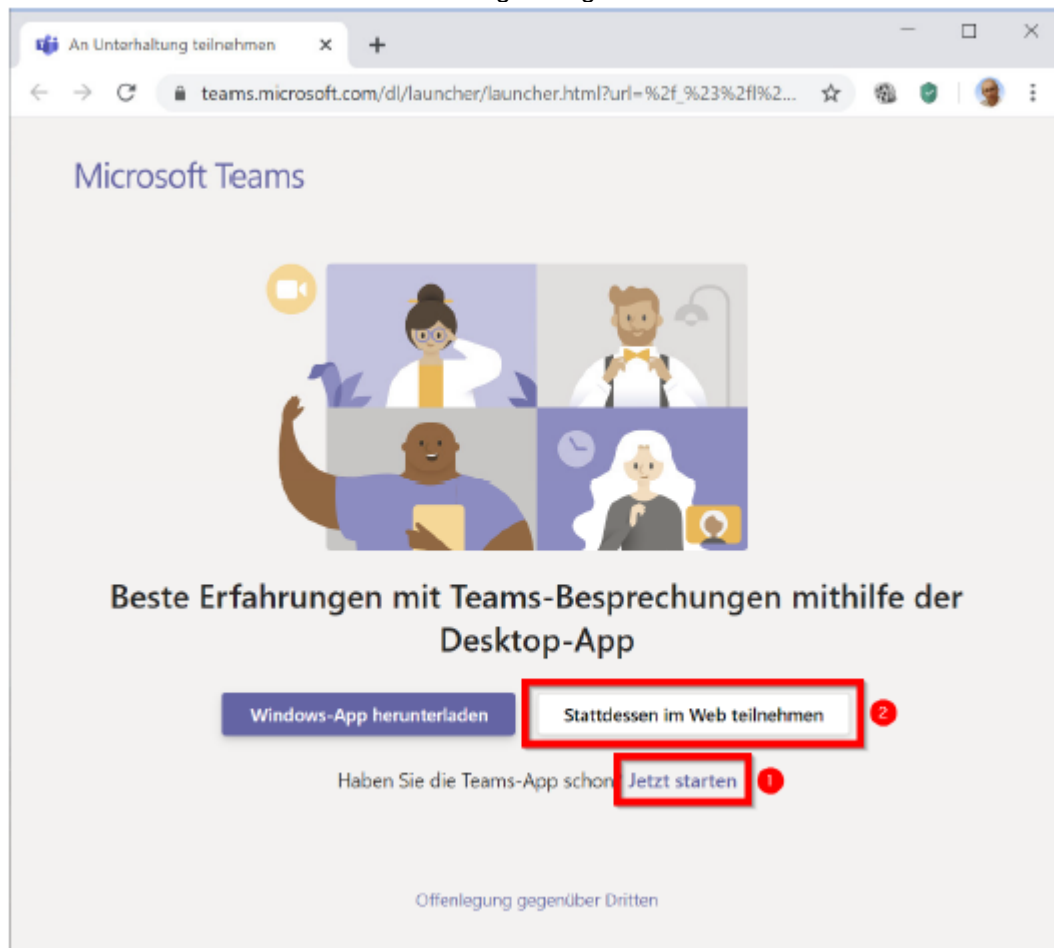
An Unterhaltung teilnehmen

teams.microsoft.com/dl/launcher/launcher.html?url=%2f_%23%2fl%2...

Microsoft Teams

Beste Erfahrungen mit Teams-Besprechungen mithilfe der Desktop-App

Windows-App herunterladen

Stattdessen im Web teilnehmen

2

Haben Sie die Teams-App schon? Jetzt starten

1

Offenlegung gegenüber Dritten